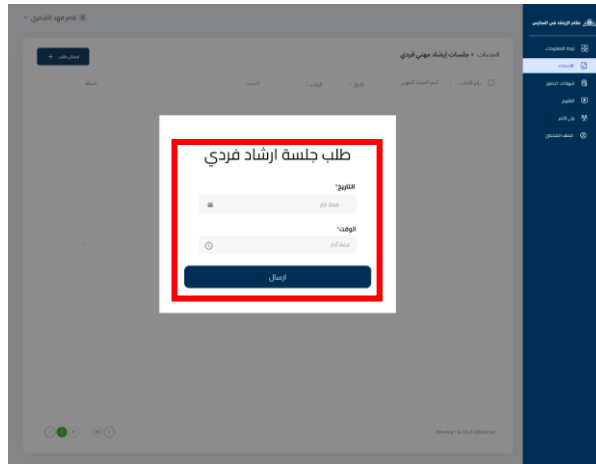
طلب جلسة ارشاد فردي

التاريخ*

حدد تاريخ

الوقت*

حدد الوقت

ارسال

نظام الإرشاد في المدارس

لوحة المعلومات

الاحداث

الخدمات

الطلاب

ولي الأمر

ادم فهد الشمري

الخدمات • جلسات إرشاد مهني فردي

ارسال طلب +

رقم الطلب

اسم المرشد المهني

التاريخ

الوقت

السبب

الحالة